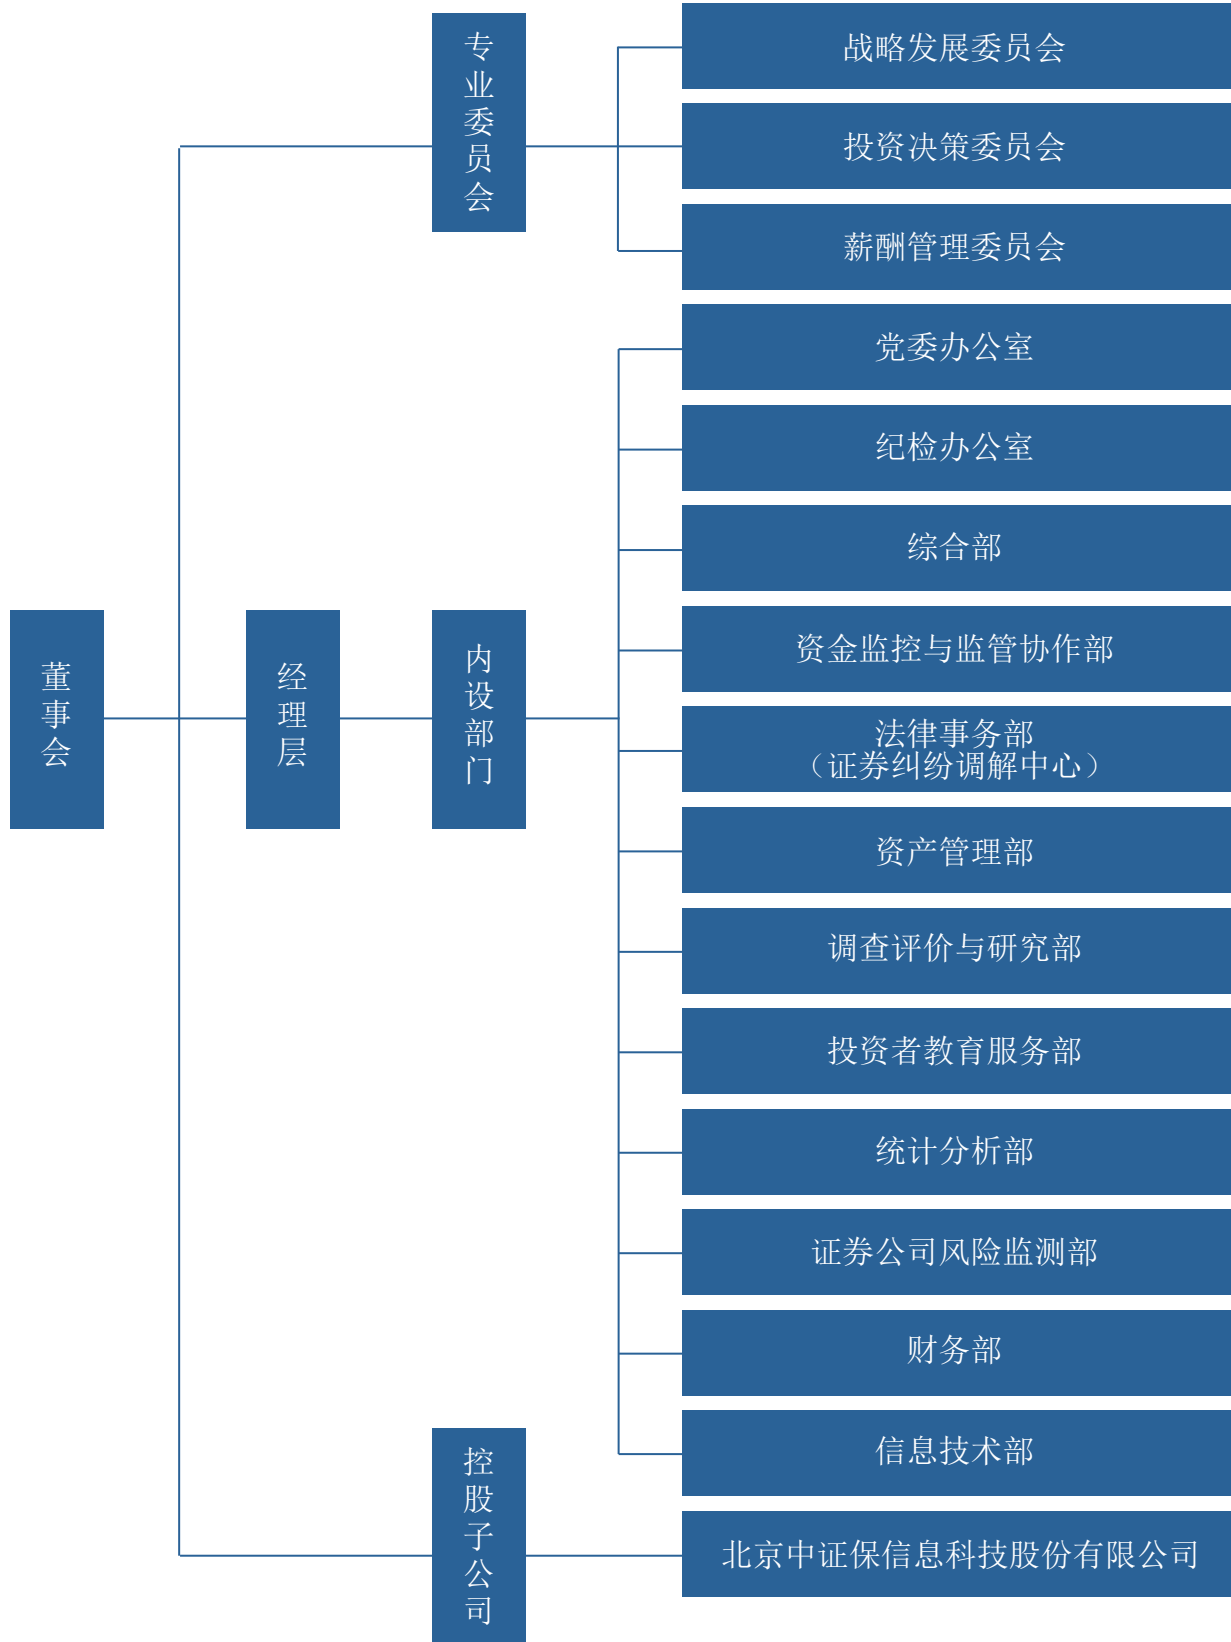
董事会

专业委员会

战略发展委员会

投资决策委员会

薪酬管理委员会

经理层

内设部门

党委办公室

纪检办公室

综合部

资金监控与监管协作部

法律事务部
（证券纠纷调解中心）

资产管理部

调查评价与研究部

投资者教育服务部

统计分析部

证券公司风险监测部

财务部

信息技术部

控股子公司

北京中证保信息科技股份有限公司